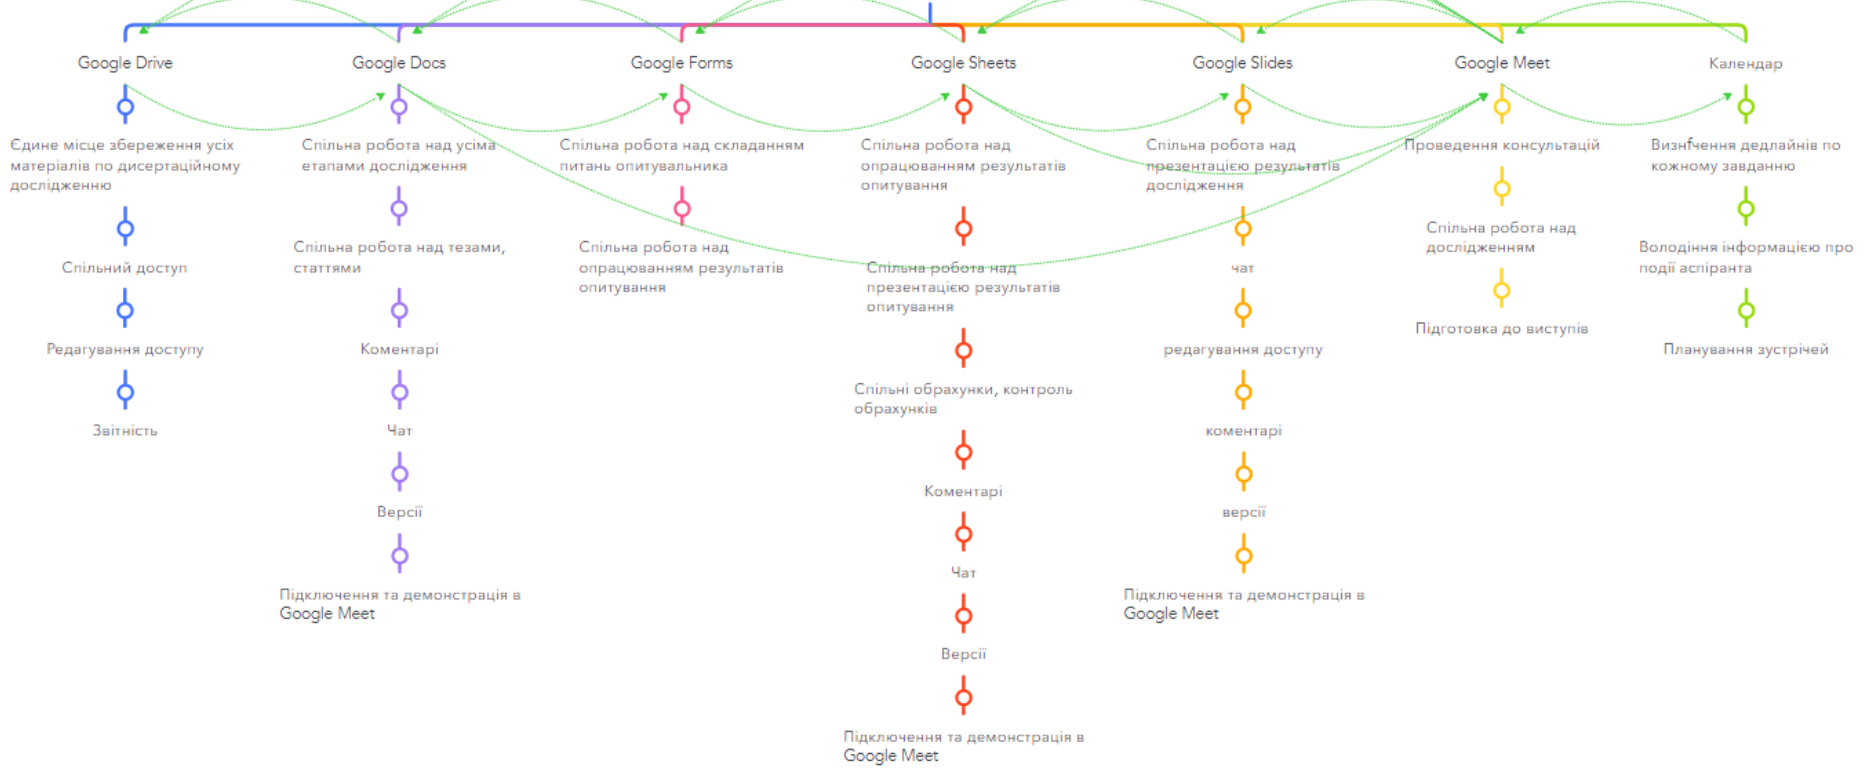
Google Drive

Єдине місце збереження усіх матеріалів по дисертаційному дослідженню

Спільний доступ

Редагування доступу

Звітність

Google Docs

Спільна робота над усіма етапами дослідження

Спільна робота над тезами, статтями

Коментарі

Чат

Версії

Підключення та демонстрація в Google Meet

Google Forms

Спільна робота над складанням питань опитувальника

Спільна робота над опрацюванням результатів опитування

Google Sheets

Спільна робота над опрацюванням результатів опитування

Спільна робота над презентацією результатів опитування

Спільні обрахунки, контроль обрахунків

Коментарі

Чат

Версії

Підключення та демонстрація в Google Meet

Google Slides

Спільна робота над презентацією результатів дослідження

чат

редагування доступу

коментарі

версії

Підключення та демонстрація в Google Meet

Google Meet

Проведення консультацій

Спільна робота над дослідженням

Підготовка до виступів

Календар

Визначення дедлайнів по кожному завданню

Володіння інформацією про події аспіранта

Планування зустрічей